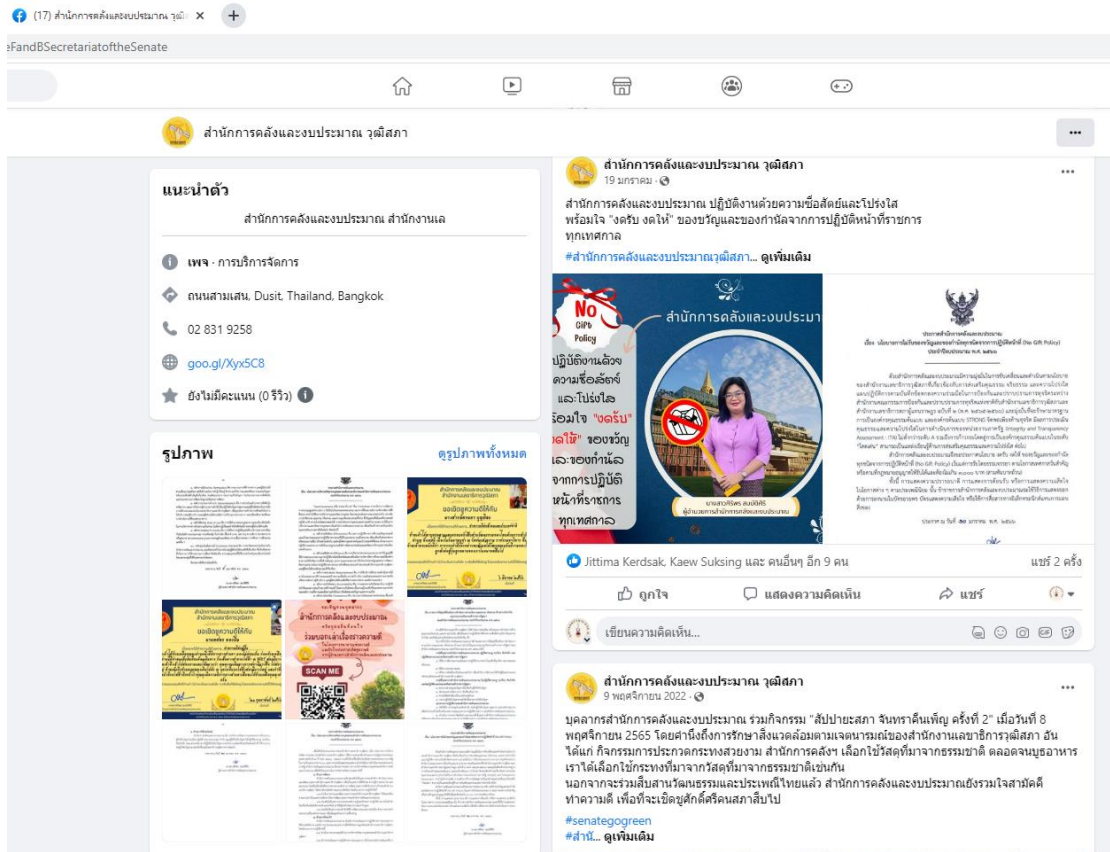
(17) สำนักการคลังและงบประมาณ วุฒิ ×

eFandBSecretariatoftheSenate

สำนักการคลังและงบประมาณ วุฒิสภา

แนะนำตัว

สำนักการคลังและงบประมาณ สำนักงานเล

เพจ · การบริการจัดการ

ถนนสามเสน, Dusit, Thailand, Bangkok

02 831 9258

goo.gl/Xyx5C8

ยังไม่มีคะแนน (0 รีวิว)

รูปภาพ

ดูรูปภาพทั้งหมด

SCAN ME

สำนักการคลังและงบประมาณ วุฒิสภา
19 มกราคม ·

สำนักการคลังและงบประมาณ ปฏิบัติงานด้วยความซื่อสัตย์และโปร่งใส พร้อมใจ "งดรับ งดให้" ของขวัญและของกำนัลจากการปฏิบัติหน้าที่ราชการทุกเทศกาล

#สำนักการคลังและงบประมาณวุฒิสภา... ดูเพิ่มเติม

No Gift Policy

สำนักการคลังและงบประมา

ปฏิบัติงานด้วยความซื่อสัตย์และโปร่งใส ร้อมใจ "งดรับ งดให้" ของขวัญ และของกำนัล จากการปฏิบัติหน้าที่ราชการ ทุกเทศกาล

Jittima Kerdsak, Kaew Suksing และ คนอื่นๆ อีก 9 คน

แชร์ 2 ครั้ง

ถูกใจ

แสดงความคิดเห็น

แชร์

เขียนความคิดเห็น...

สำนักการคลังและงบประมาณ วุฒิสภา
9 พฤศจิกายน 2022 ·

บุคลากรสำนักการคลังและงบประมาณ ร่วมกิจกรรม "สัปปายะสภา จันทราคืนเพ็ญ ครั้งที่ 2" เมื่อวันที่ 8 พฤศจิกายน 2565 โดยคำนึงถึงการรักษาสิ่งแวดล้อมตามเจตนารมณ์ของสำนักงานเลขาธิการวุฒิสภา อันได้แก่ กิจกรรมการประกวดกระทงสวยงาม สำนักการคลังฯ เลือกใช้วัสดุที่มาจากธรรมชาติ ตลอดจนบูธอาหารเราได้เลือกใช้กระทงที่มาจากวัสดุที่มาจากธรรมชาติเช่นกัน
นอกจากจะร่วมสืบสานวัฒนธรรมและประเพณีไทยแล้ว สำนักการคลังและงบประมาณยังรวมใจสามัคคีทำความดี เพื่อที่จะเชิดชูศักดิ์ศรีคนสภาสืบไป

#senategogreen
#สำนั... ดูเพิ่มเติม